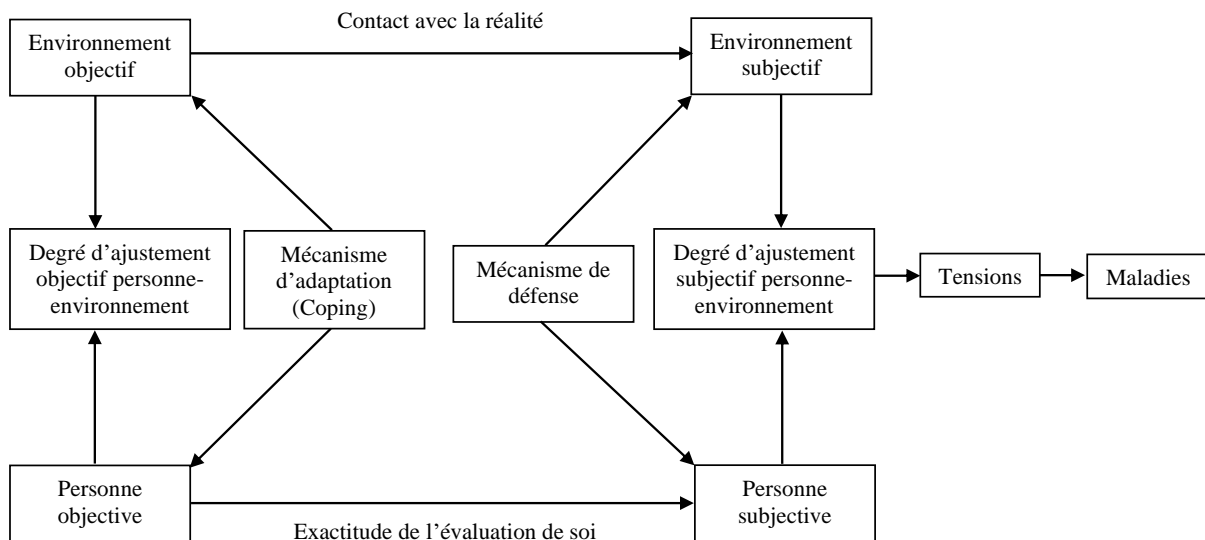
Contact avec la réalité

Environnement objectif

Environnement subjectif

Degré d'ajustement objectif personne-environnement

Mécanisme d'adaptation (Coping)

Mécanisme de défense

Degré d'ajustement subjectif personne-environnement

Tensions

Maladies

Personne objective

Personne subjective

Exactitude de l'évaluation de soi